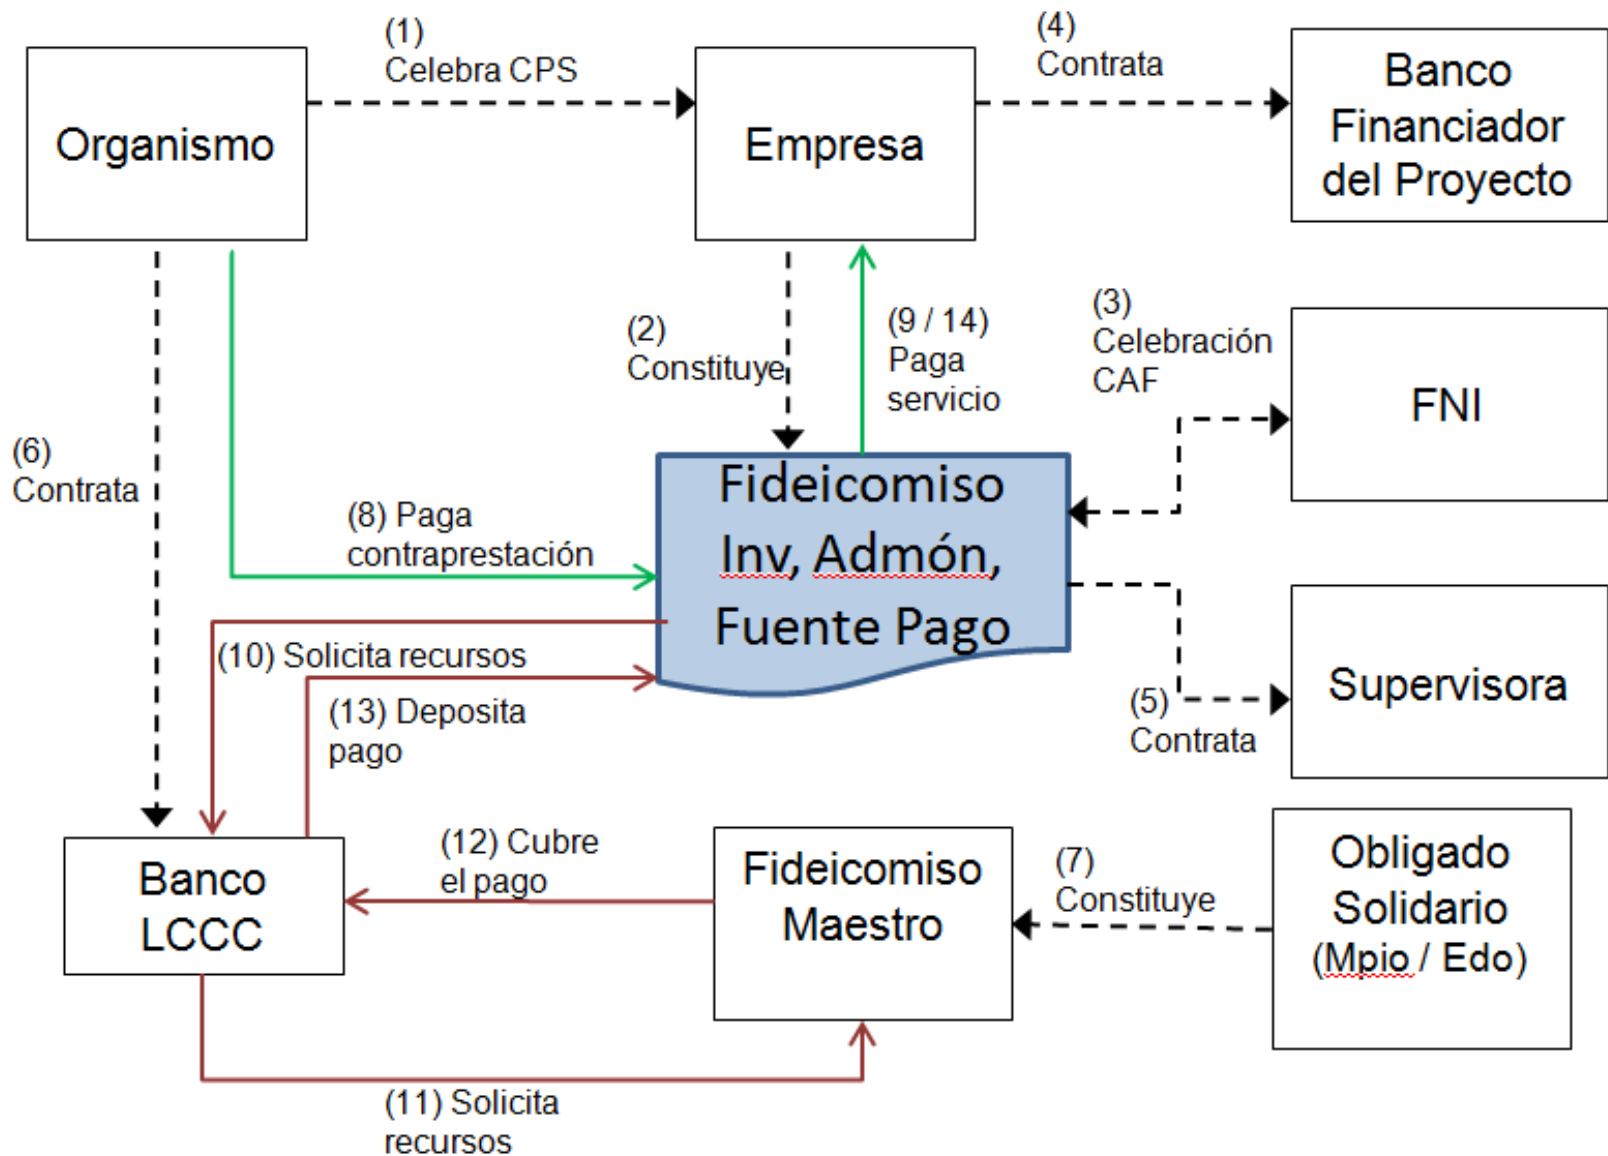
Organismo

(1) Celebra CPS

Empresa

(4) Contrata

Banco Financiador del Proyecto

(2) Constituye

(9 / 14) Paga servicio

(3) Celebración CAF

FNI

(6) Contrata

(8) Paga contraprestación

Fideicomiso Inv, Admón, Fuente Pago

(10) Solicita recursos

(13) Deposita pago

(5) Contrata

Supervisora

Banco LCCC

(12) Cubre el pago

Fideicomiso Maestro

(7) Constituye

Obligado Solidario (Mpio / Edo)

(11) Solicita recursos